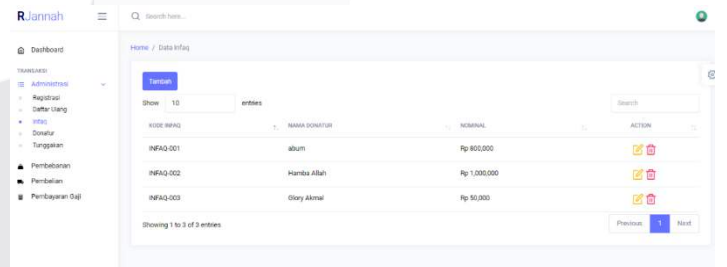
RJannah

Search here...

Dashboard

TRANSAKSI

Administrasi

Registrasi

Daftar Ulang

Infaq

Donatur

Tunggakan

Pembebanan

Pembelian

Pembayaran Gaji

Home / Data Infaq

Tambah

Show 10 entries

Search

| KODE INFAQ | NAMA DONATUR | NOMINAL | ACTION |
|---|---|---|---|
| INFAQ-001 | aburn | Rp 800,000 | |
| INFAQ-002 | Hamba Allah | Rp 1,000,000 | |
| INFAQ-003 | Glory Akmal | Rp 50,000 | |

Showing 1 to 3 of 3 entries

Previous 1 Next